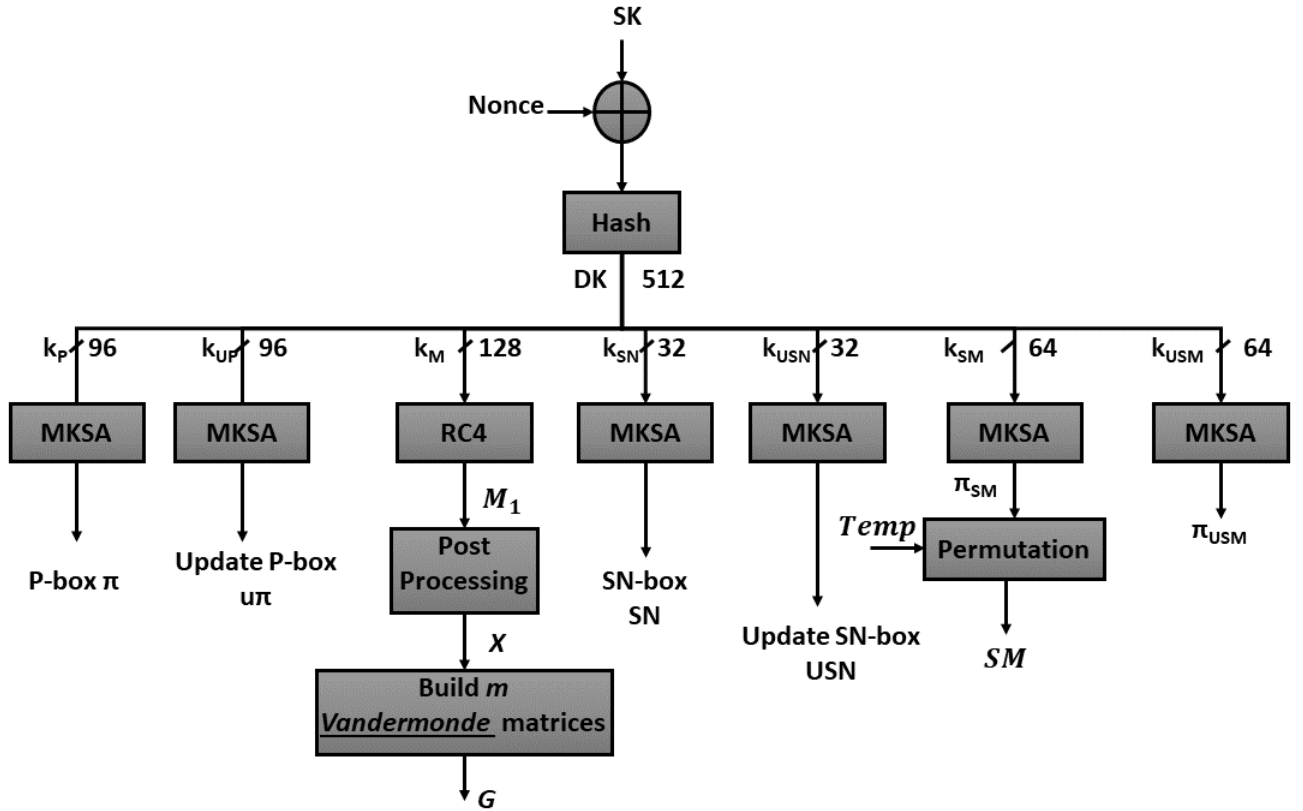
SK

Nonce

Hash

DK 512

$k_P$ 96

$k_{UP}$ 96

$k_M$ 128

$k_{SN}$ 32

$k_{USN}$ 32

$k_{SM}$ 64

$k_{USM}$ 64

MKSA

MKSA

RC4

MKSA

MKSA

MKSA

MKSA

P-box π

Update P-box uπ

$M_1$

Post Processing

$X$

Build $m$ Vandermonde matrices

$G$

SN-box SN

Update SN-box USN

$\pi_{SM}$

$Temp$

Permutation

$SM$

$\pi_{USM}$